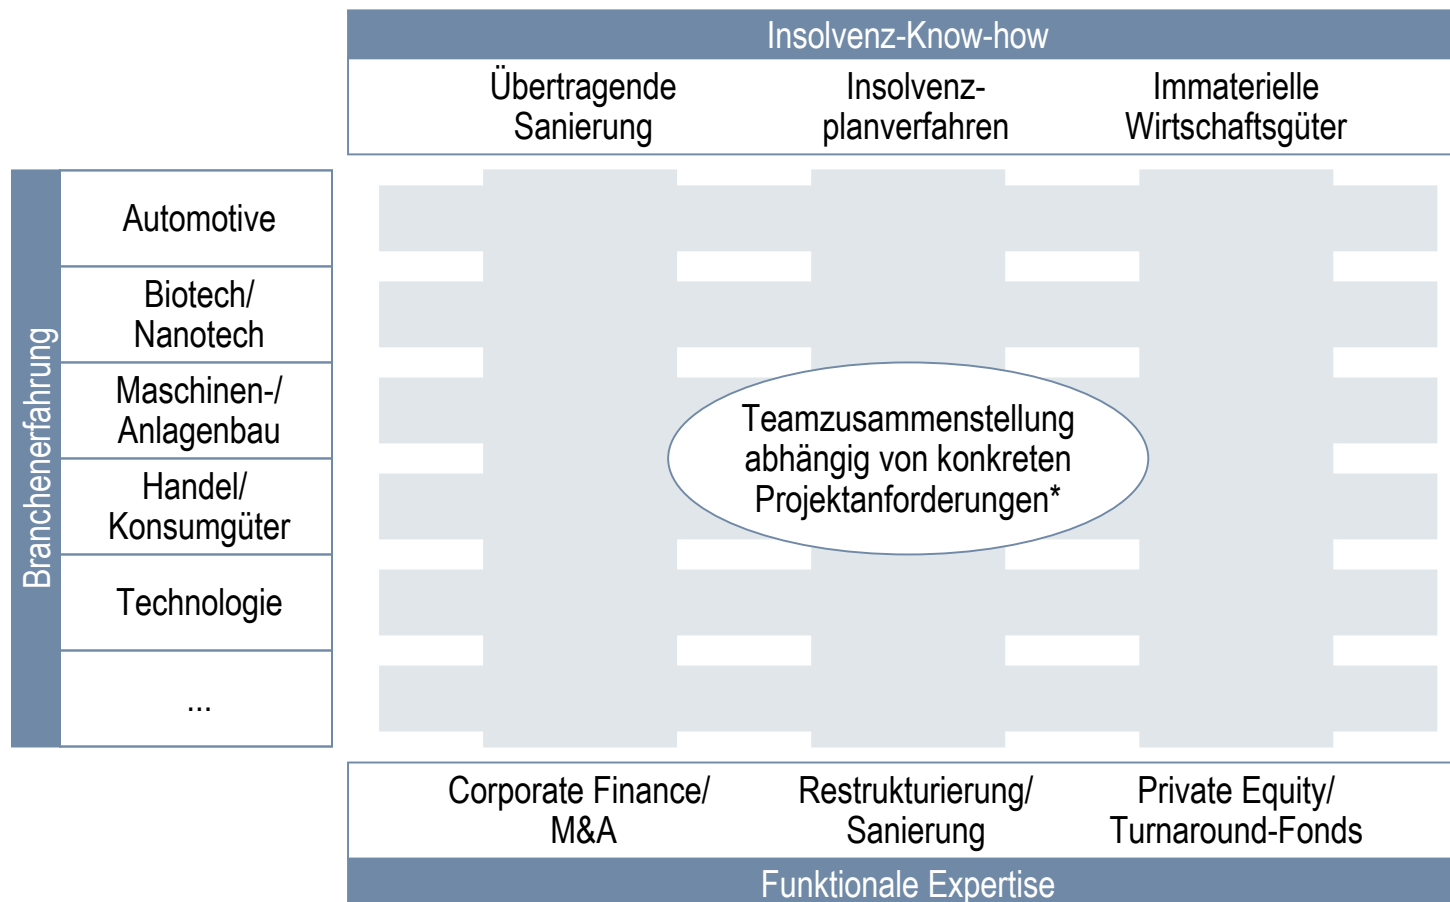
Insolvenz-Know-how

Übertragende Sanierung

Insolvenzplanverfahren

Immaterielle Wirtschaftsgüter

Branchenerfahrung

Automotive

Biotech/ Nanotech

Maschinen-/ Anlagenbau

Handel/ Konsumgüter

Technologie

...

Teamzusammenstellung abhängig von konkreten Projektanforderungen*

Corporate Finance/ M&A

Restrukturierung/ Sanierung

Private Equity/ Turnaround-Fonds

Funktionale Expertise